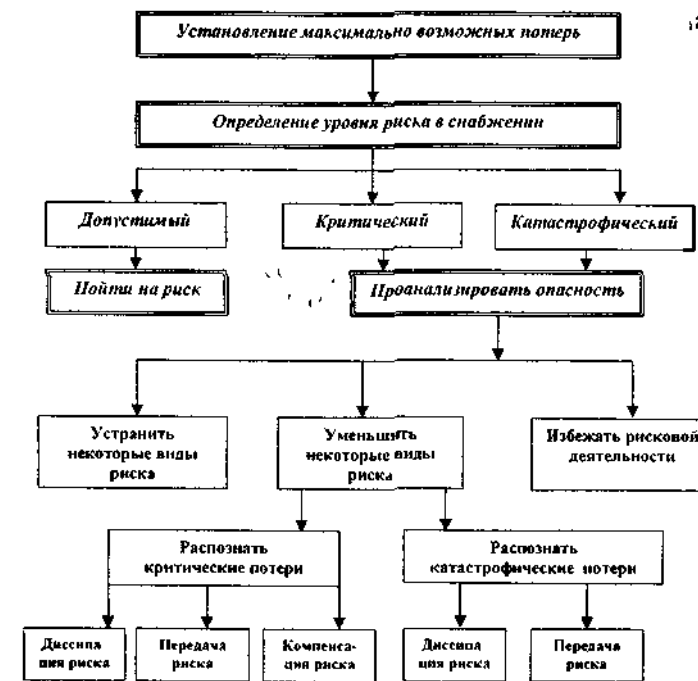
Установление максимально возможных потерь

Определение уровня риска в снабжении

Допустимый

Критический

Катастрофический

Пойти на риск

Проанализировать опасность

Устранить некоторые виды риска

Уменьшить некоторые виды риска

Избежать рисковой деятельности

Распознать критические потери

Распознать катастрофические потери

Диссипация риска

Передача риска

Компенсация риска

Диссипация риска

Передача риска